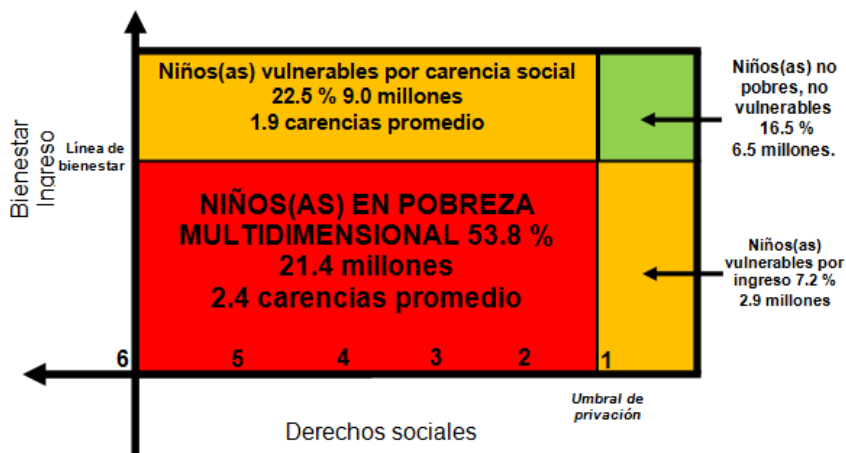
Bienestar
Ingreso

Línea de bienestar

Niños(as) vulnerables por carencia social
22.5 % 9.0 millones
1.9 carencias promedio

Niños(as) no pobres, no vulnerables
16.5 %
6.5 millones.

NIÑOS(AS) EN POBREZA MULTIDIMENSIONAL 53.8 %
21.4 millones
2.4 carencias promedio

Niños(as) vulnerables por ingreso 7.2 %
2.9 millones

6 5 4 3 2 1

Umbral de privación

Derechos sociales